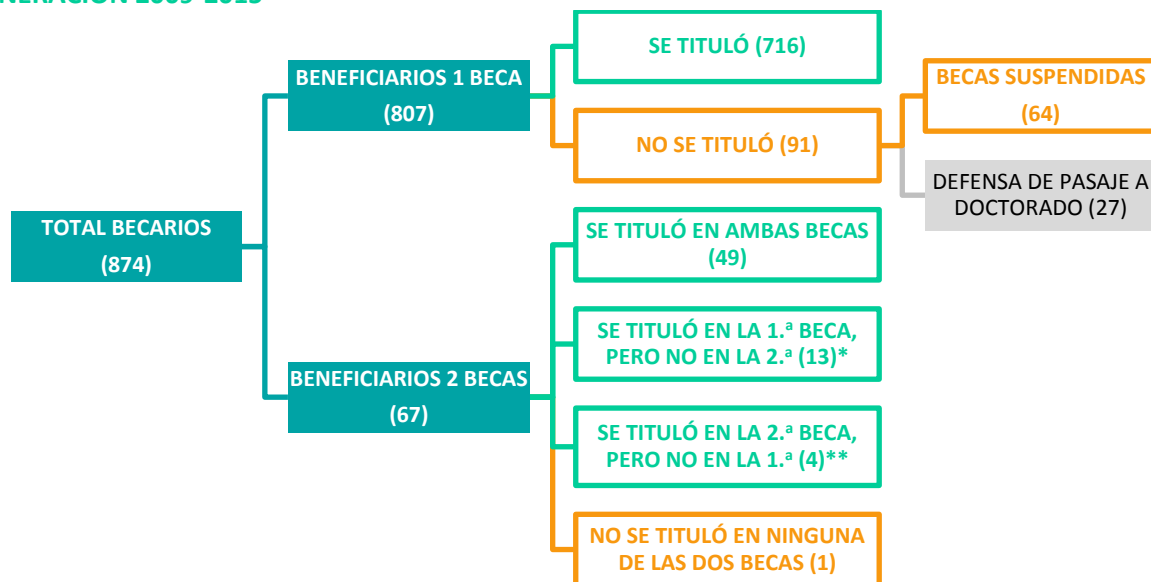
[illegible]ERACIÓN 2005-2015

TOTAL BECARIOS (874)

BENEFICIARIOS 1 BECA (807)

SE TITULÓ (716)

NO SE TITULÓ (91)

BECAS SUSPENDIDAS (64)

DEFENSA DE PASAJE A DOCTORADO (27)

BENEFICIARIOS 2 BECAS (67)

SE TITULÓ EN AMBAS BECAS (49)

SE TITULÓ EN LA 1.ª BECA, PERO NO EN LA 2.ª (13)*

SE TITULÓ EN LA 2.ª BECA, PERO NO EN LA 1.ª (4)**

NO SE TITULÓ EN NINGUNA DE LAS DOS BECAS (1)